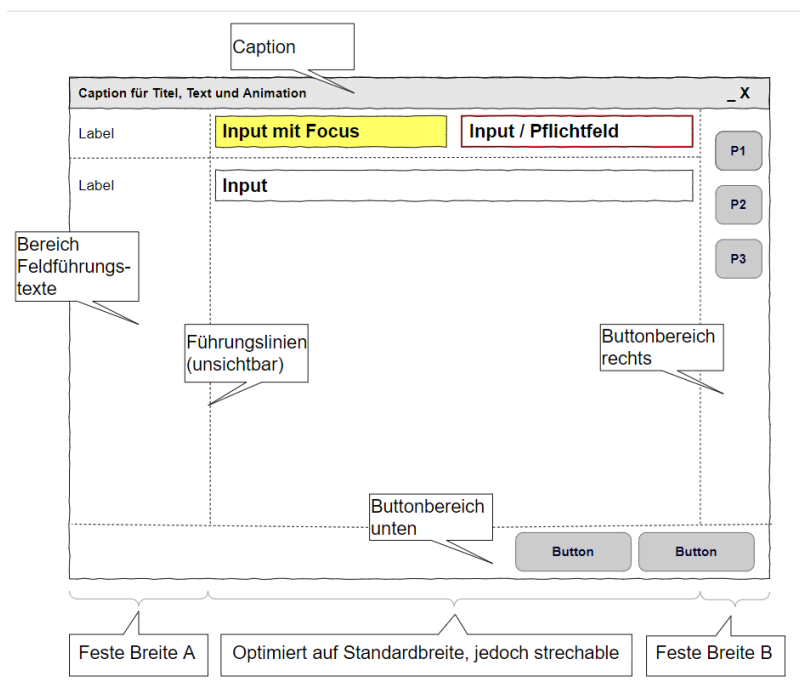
Caption

Caption für Titel, Text und Animation

_ X

Label

Input mit Focus

Input / Pflichtfeld

P1

Label

Input

P2

P3

Bereich Feldführungstexte

Führungslinien (unsichtbar)

Buttonbereich rechts

Buttonbereich unten

Button

Button

Feste Breite A

Optimiert auf Standardbreite, jedoch strechable

Feste Breite B